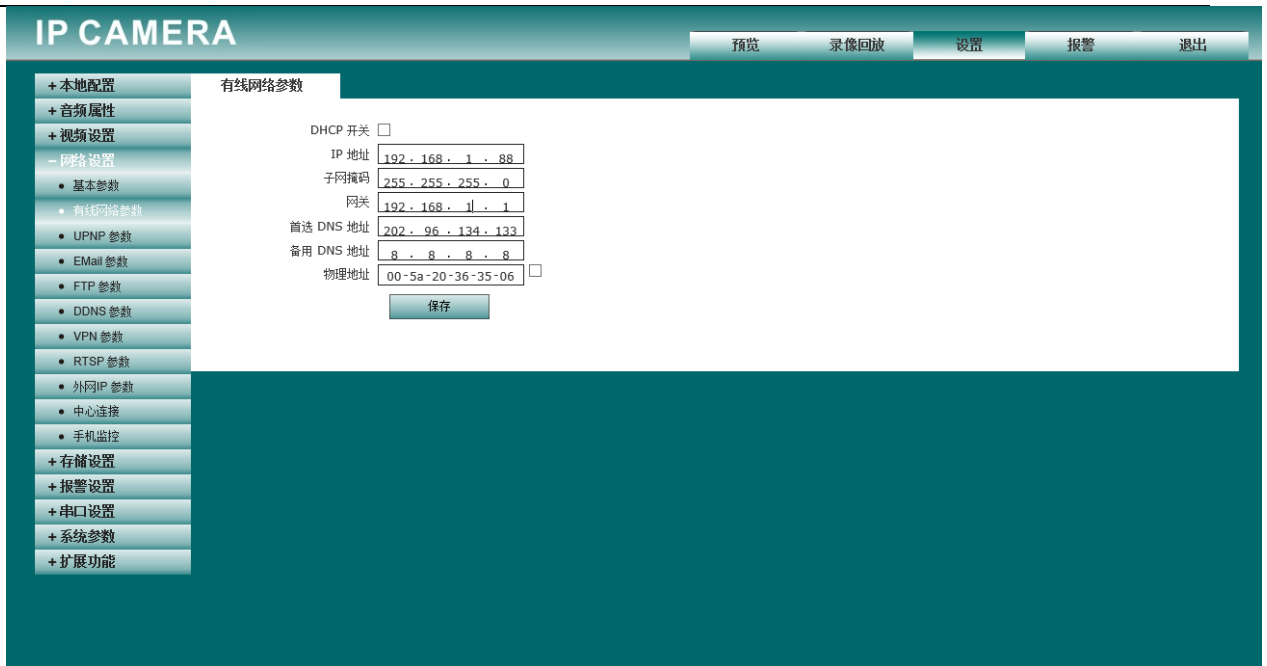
IP CAMERA

预览 录像回放 设置 报警 退出

+本地配置
+音频属性
+视频设置
−网络设置
• 基本参数
• 有线网络参数
• UPNP 参数
• EMail 参数
• FTP 参数
• DDNS 参数
• VPN 参数
• RTSP 参数
• 外网IP 参数
• 中心连接
• 手机监控
+存储设置
+报警设置
+串口设置
+系统参数
+扩展功能

有线网络参数

DHCP 开关
IP 地址 192 . 168 . 1 . 88
子网掩码 255 . 255 . 255 . 0
网关 192 . 168 . 1 . 1
首选 DNS 地址 202 . 96 . 134 . 133
备用 DNS 地址 8 . 8 . 8 . 8
物理地址 00-5a-20-36-35-06

保存